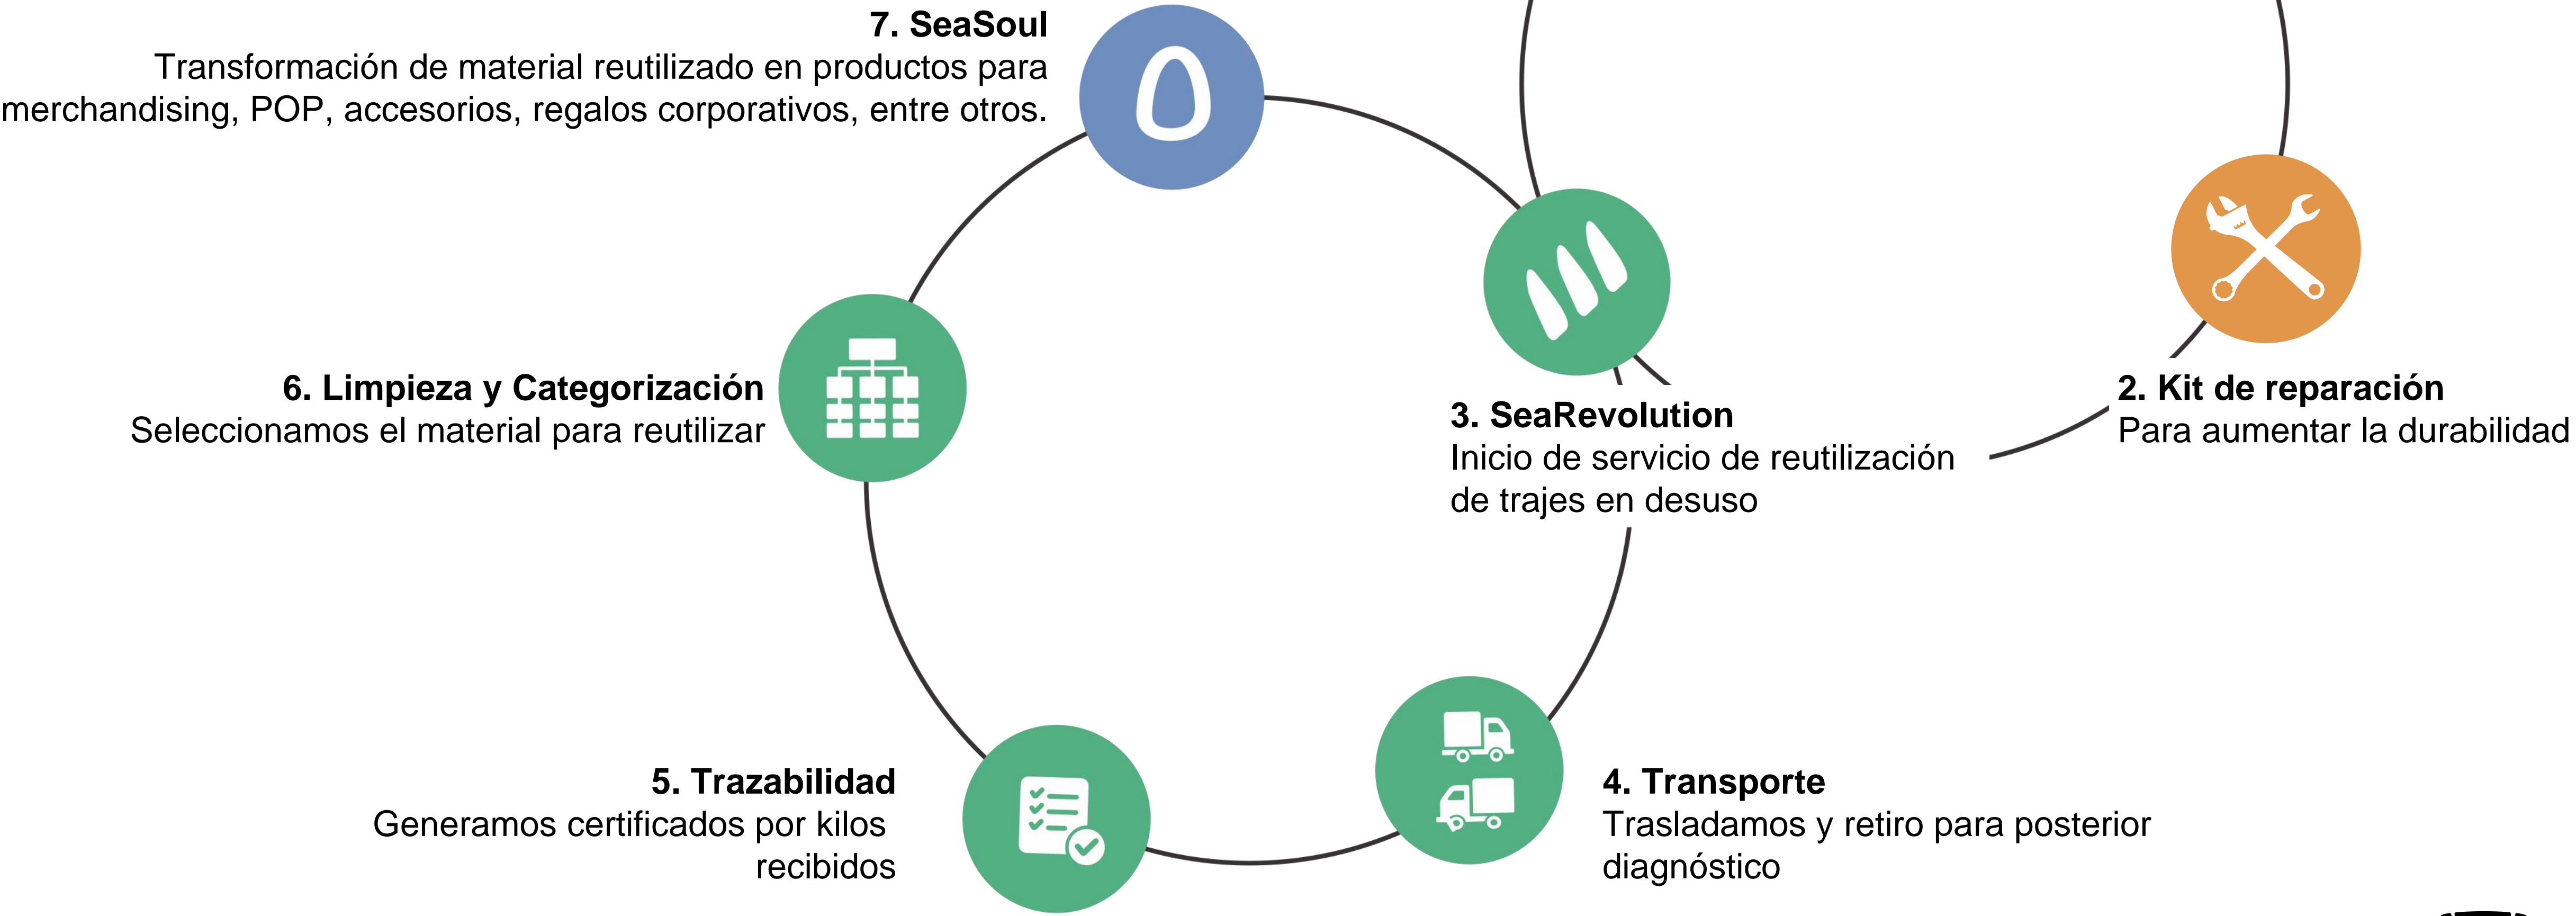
7. SeaSoul
Transformación de material reutilizado en productos para merchandising, POP, accesorios, regalos corporativos, entre otros.

6. Limpieza y Categorización
Seleccionamos el material para reutilizar

3. SeaRevolution
Inicio de servicio de reutilización de trajes en desuso

2. Kit de reparación
Para aumentar la durabilidad

5. Trazabilidad
Generamos certificados por kilos recibidos

4. Transporte
Trasladamos y retiro para posterior diagnóstico